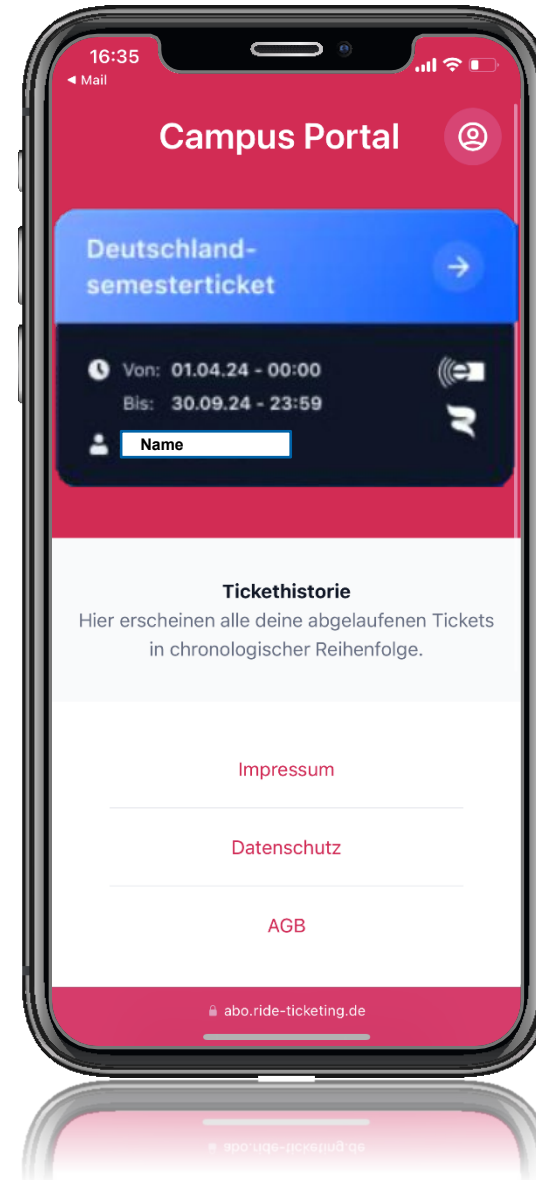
16:35
◂ Mail

Campus Portal

Deutschland-semesterticket

Von: 01.04.24 - 00:00
Bis: 30.09.24 - 23:59

Name

Tickethistorie
Hier erscheinen alle deine abgelaufenen Tickets in chronologischer Reihenfolge.

Impressum

Datenschutz

AGB

abo.ride-ticketing.de